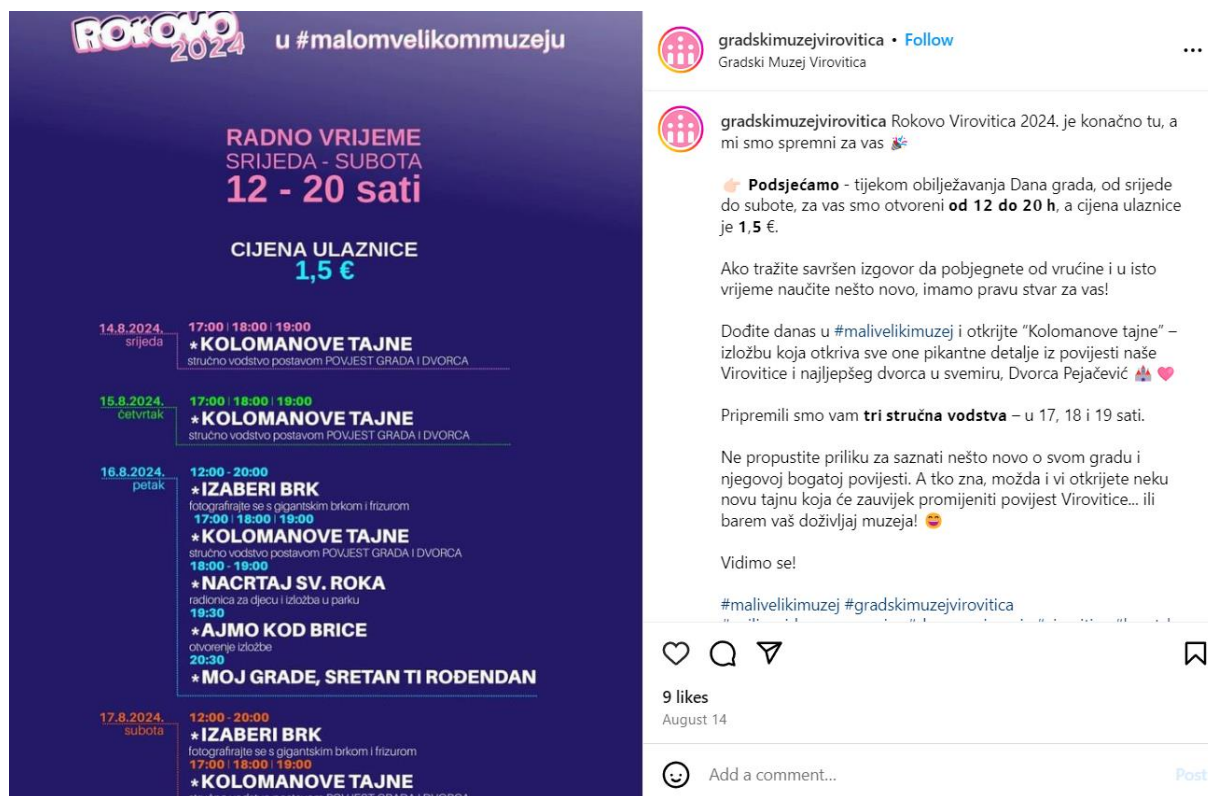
ROKOVO 2024 u #malomvelikommuzeju

RADNO VRIJEME
SRIJEDA - SUBOTA
12 - 20 sati

CIJENA ULAZNICE
1,5 €

14.8.2024. srijeda
17:00 | 18:00 | 19:00
*KOLOMANOVE TAJNE
stručno vodstvo postavom POVIJEST GRADA I DVORCA

15.8.2024. četvrtak
17:00 | 18:00 | 19:00
*KOLOMANOVE TAJNE
stručno vodstvo postavom POVIJEST GRADA I DVORCA

16.8.2024. petak
12:00 - 20:00
*IZABERI BRK
fotografirajte se s gigantskim brkom i frizurom
17:00 | 18:00 | 19:00
*KOLOMANOVE TAJNE
stručno vodstvo postavom POVIJEST GRADA I DVORCA
18:00 - 19:00
*NACRTAJ SV. ROKA
radionica za djecu i izložba u parku
19:30
*AJMO KOD BRICE
otvorenje izložbe
20:30
*MOJ GRADE, SRETAN TI ROĐENDAN

17.8.2024. subota
12:00 - 20:00
*IZABERI BRK
fotografirajte se s gigantskim brkom i frizurom
17:00 | 18:00 | 19:00
*KOLOMANOVE TAJNE
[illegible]

gradskimuzejvirovitica • Follow
Gradski Muzej Virovitica

gradskimuzejvirovitica Rokovo Virovitica 2024. je konačno tu, a mi smo spremni za vas 🎉

👉 Podsjećamo - tijekom obilježavanja Dana grada, od srijede do subote, za vas smo otvoreni od 12 do 20 h, a cijena ulaznice je 1,5 €.

Ako tražite savršen izgovor da pobjegnete od vrućine i u isto vrijeme naučite nešto novo, imamo pravu stvar za vas!

Dođite danas u #malivelikimuzej i otkrijte "Kolomanove tajne" – izložbu koja otkriva sve one pikantne detalje iz povijesti naše Virovitice i najljepšeg dvorca u svemiru, Dvorca Pejačević 🏰 💗

Pripremili smo vam tri stručna vodstva – u 17, 18 i 19 sati.

Ne propustite priliku za saznati nešto novo o svom gradu i njegovoj bogatoj povijesti. A tko zna, možda i vi otkrijete neku novu tajnu koja će zauvijek promijeniti povijest Virovitice... ili barem vaš doživljaj muzeja! 😄

Vidimo se!

#malivelikimuzej #gradskimuzejvirovitica
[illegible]

9 likes
August 14

Add a comment...
Post